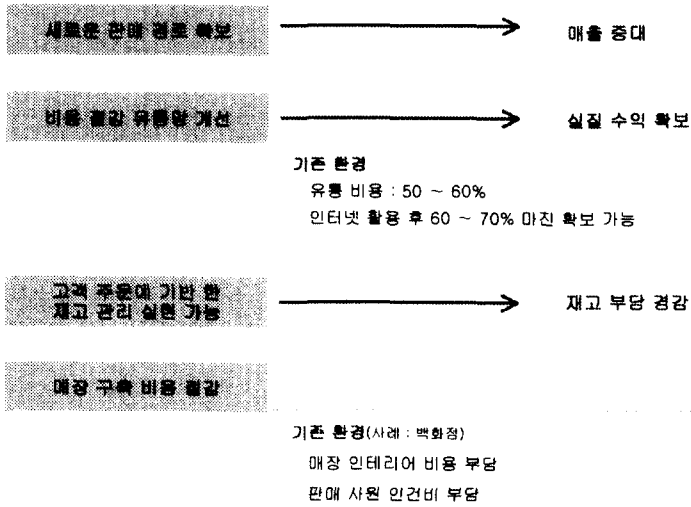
새로운 판매 경로 확보

매출 증대

비용 절감 유통망 개선

실질 수익 확보

기존 환경
유통 비용 : 50 ~ 60%
인터넷 활용 후 60 ~ 70% 마진 확보 가능

고객 주문에 기반 한 재고 관리 실현 가능

재고 부담 경감

매장 구축 비용 절감

기존 환경(사례 : 백화점)
매장 인테리어 비용 부담
판매 사원 인건비 부담